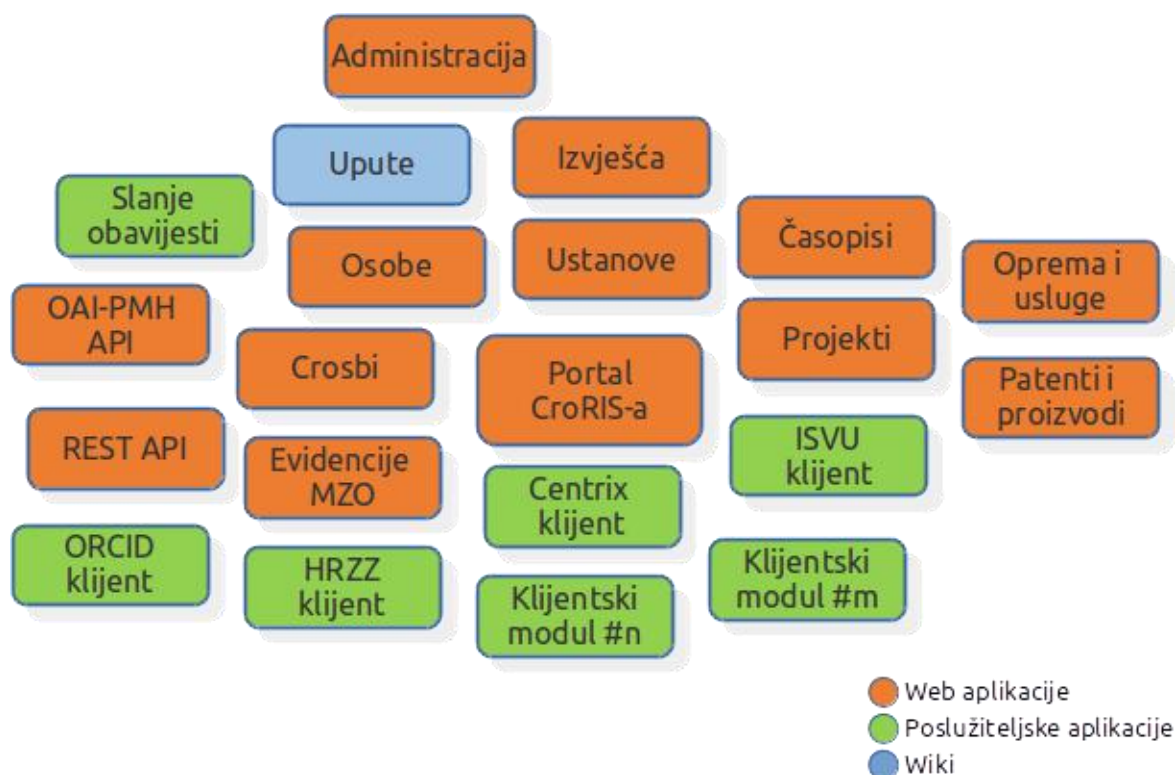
Administracija

Upute

Izvješća

Slanje obavijesti

Osobe

Ustanove

Časopisi

Oprema i usluge

OAI-PMH API

Crosbi

Portal CroRIS-a

Projekti

Patenti i proizvodi

REST API

Evidencije MZO

ISVU klijent

Centrix klijent

ORCID klijent

HRZZ klijent

Klijentski modul #n

Klijentski modul #m

Web aplikacije
Poslužiteljske aplikacije
Wiki